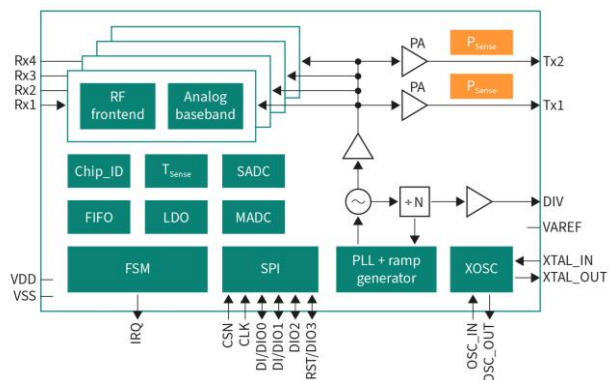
Rx4
Rx3
Rx2
Rx1

RF frontend

Analog baseband

PA

$P_{Sense}$

Tx2

PA

$P_{Sense}$

Tx1

Chip_ID

$T_{Sense}$

SADC

FIFO

LDO

MADC

÷N

DIV

VAREF

VDD
VSS

FSM

SPI

PLL + ramp generator

XOSC

XTAL_IN
XTAL_OUT

IRQ

CSN
CLK
DI/DIO0
DI/DIO1
DIO2
RST/DIO3

OSC_IN
OSC_OUT